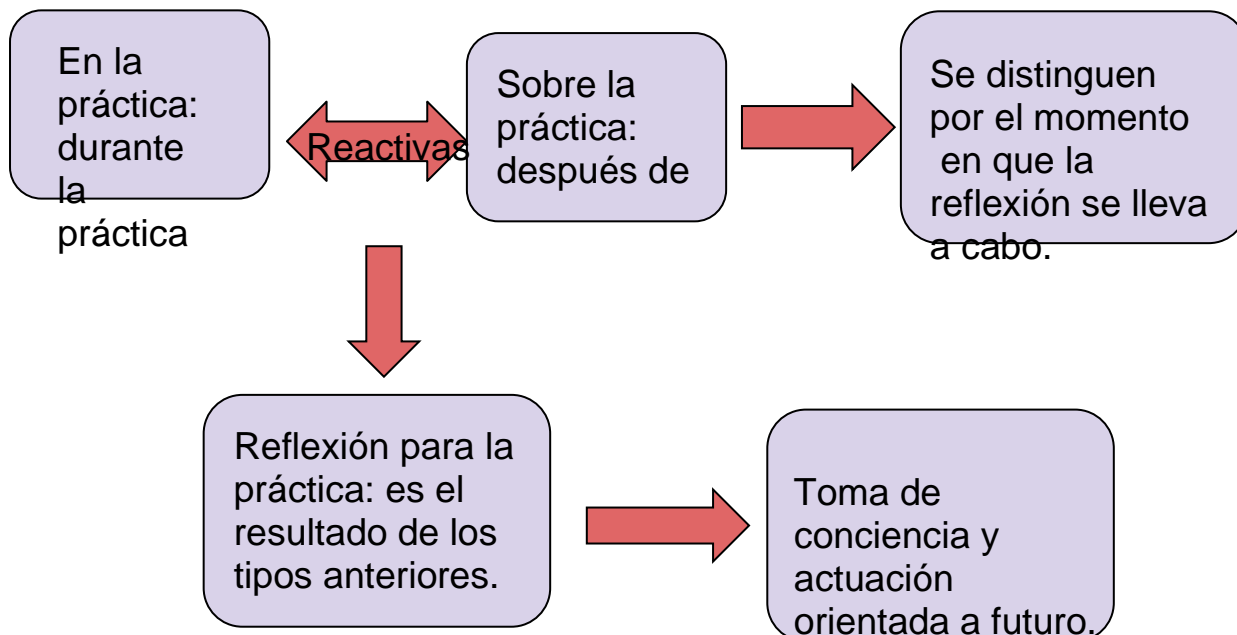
En la práctica: durante la práctica

Reactivas

Sobre la práctica: después de

Se distinguen por el momento en que la reflexión se lleva a cabo.

Reflexión para la práctica: es el resultado de los tipos anteriores.

Toma de conciencia y actuación orientada a futuro.